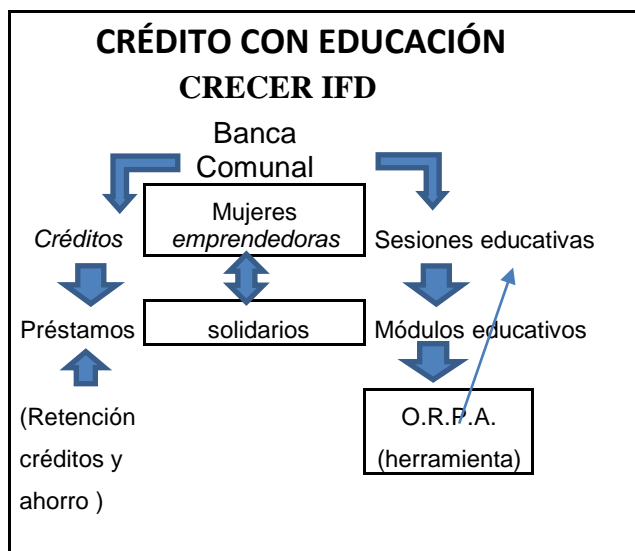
CRÉDITO CON EDUCACIÓN

CRECER IFD

Banca Comunal

Créditos

Mujeres emprendedoras

Sesiones educativas

Préstamos

solidarios

Módulos educativos

(Retención créditos y ahorro )

O.R.P.A. (herramienta)